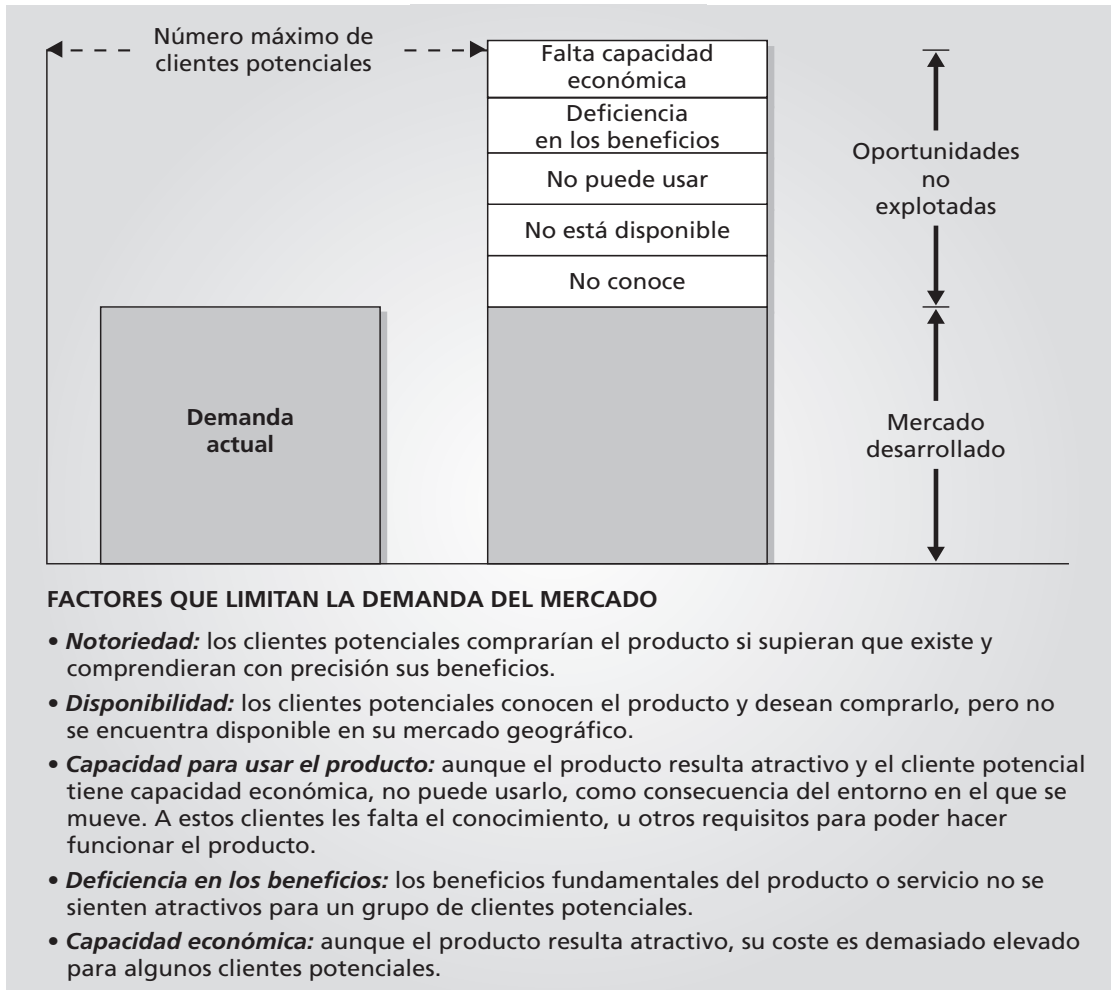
Número máximo de clientes potenciales

Falta capacidad económica

Deficiencia en los beneficios

No puede usar

No está disponible

No conoce

Oportunidades no explotadas

Demanda actual

Mercado desarrollado

**FACTORES QUE LIMITAN LA DEMANDA DEL MERCADO**

• ***Notoriedad:*** los clientes potenciales comprarían el producto si supieran que existe y comprendieran con precisión sus beneficios.

• ***Disponibilidad:*** los clientes potenciales conocen el producto y desean comprarlo, pero no se encuentra disponible en su mercado geográfico.

• ***Capacidad para usar el producto:*** aunque el producto resulta atractivo y el cliente potencial tiene capacidad económica, no puede usarlo, como consecuencia del entorno en el que se mueve. A estos clientes les falta el conocimiento, u otros requisitos para poder hacer funcionar el producto.

• ***Deficiencia en los beneficios:*** los beneficios fundamentales del producto o servicio no se sienten atractivos para un grupo de clientes potenciales.

• ***Capacidad económica:*** aunque el producto resulta atractivo, su coste es demasiado elevado para algunos clientes potenciales.